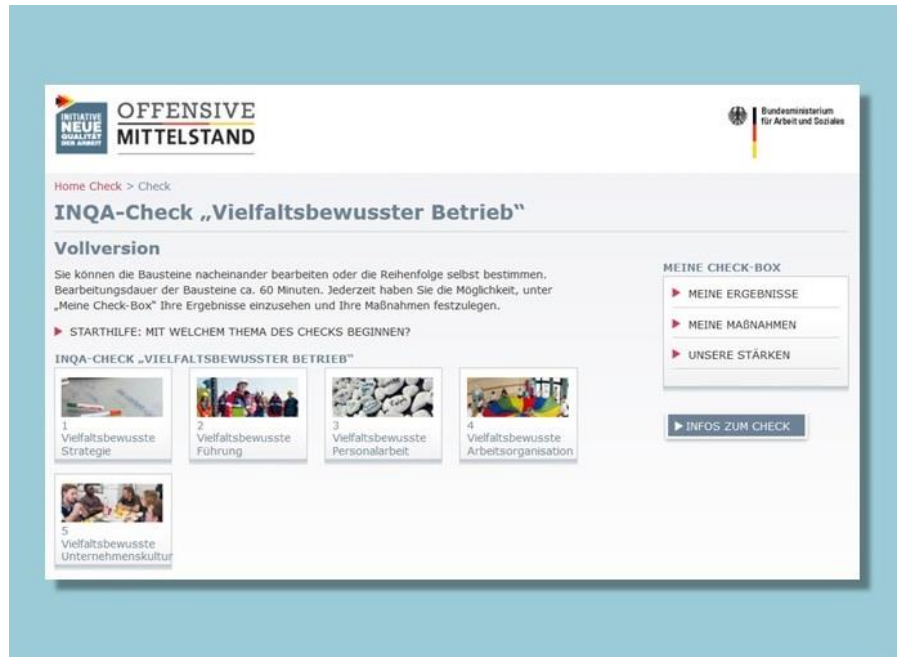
INITIATIVE NEUE QUALITÄT DER ARBEIT

OFFENSIVE MITTELSTAND

Bundesministerium für Arbeit und Soziales

Home Check > Check

INQA-Check „Vielfaltsbewusster Betrieb“

Vollversion

Sie können die Bausteine nacheinander bearbeiten oder die Reihenfolge selbst bestimmen. Bearbeitungsdauer der Bausteine ca. 60 Minuten. Jederzeit haben Sie die Möglichkeit, unter „Meine Check-Box“ Ihre Ergebnisse einzusehen und Ihre Maßnahmen festzulegen.

STARTHILFE: MIT WELCHEM THEMA DES CHECKS BEGINNEN?

INQA-CHECK „VIELFALTSBEWUSSTER BETRIEB“

1 Vielfaltsbewusste Strategie

2 Vielfaltsbewusste Führung

3 Vielfaltsbewusste Personalarbeit

4 Vielfaltsbewusste Arbeitsorganisation

5 Vielfaltsbewusste Unternehmenskultur

MEINE CHECK-BOX

MEINE ERGEBNISSE

MEINE MAßNAHMEN

UNSERE STÄRKEN

INFOS ZUM CHECK